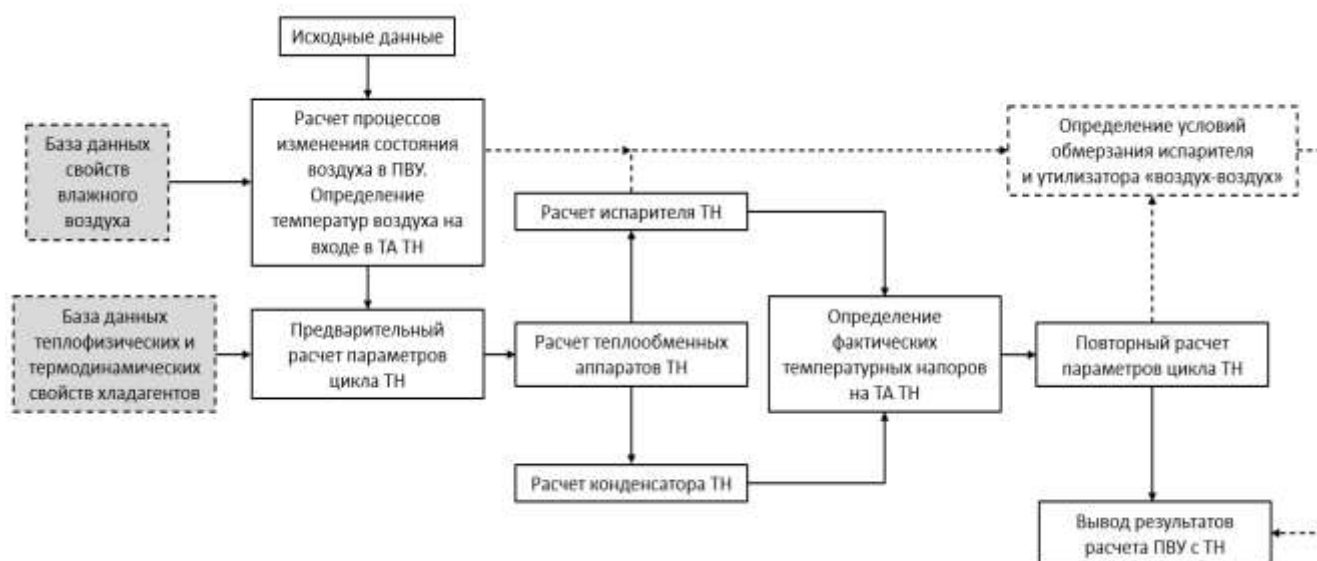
Исходные данные

База данных свойств влажного воздуха

Расчет процессов изменения состояния воздуха в ПВУ. Определение температур воздуха на входе в ТА ТН

Определение условий обмерзания испарителя и утилизатора «воздух-воздух»

Расчет испарителя ТН

База данных теплофизических и термодинамических свойств хладагентов

Предварительный расчет параметров цикла ТН

Расчет теплообменных аппаратов ТН

Определение фактических температурных напоров на ТА ТН

Повторный расчет параметров цикла ТН

Расчет конденсатора ТН

Вывод результатов расчета ПВУ с ТН